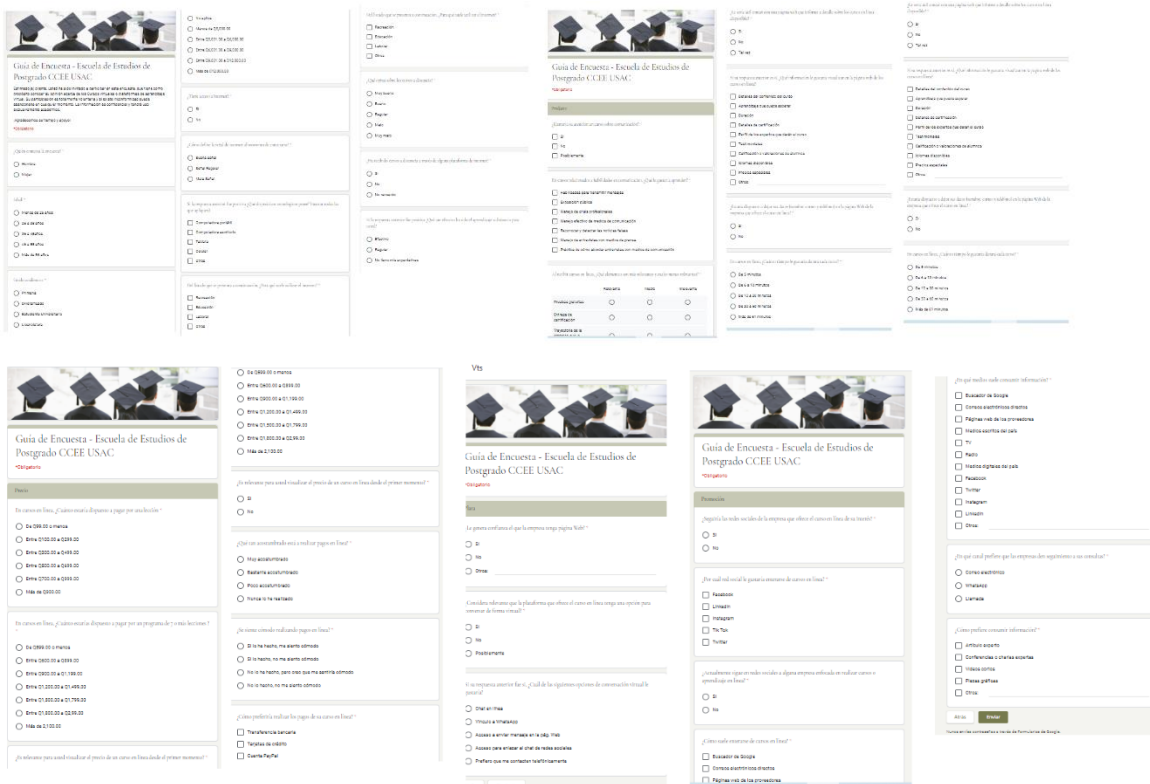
Guía de Encuesta - Escuela de Estudios de Postgrado CCEE USAC

*Obligatorio

Género *

Hombre

Mujer

Edad *

Sí

No

Guía de Encuesta - Escuela de Estudios de Postgrado CCEE USAC

*Obligatorio

Sí

No

Posiblemente

Sí

No

Sí

No

Guía de Encuesta - Escuela de Estudios de Postgrado CCEE USAC

*Obligatorio

Precio

De Q99.00 o menos

Más de Q900.00

Más de Q2100.00

Sí

No

De Q999.00 o menos

Más de 2,100.00

Sí

No

Muy acostumbrado

Bastante acostumbrado

Poco acostumbrado

Nunca lo he realizado

Transferencia bancaria

Tarjetas de crédito

Cuenta PayPal

Vts

Guía de Encuesta - Escuela de Estudios de Postgrado CCEE USAC

*Obligatorio

Sí

No

Otros:

Sí

No

Posiblemente

Chat en línea

Guía de Encuesta - Escuela de Estudios de Postgrado CCEE USAC

*Obligatorio

Promoción

Sí

No

Facebook

LinkedIn

Instagram

Tik Tok

Twitter

Sí

No

Buscador de Google

Correos electrónicos directos

Páginas web de los proveedores

Buscador de Google

Correos electrónicos directos

Páginas web de los proveedores

TV

Radio

Facebook

Twitter

Instagram

LinkedIn

Otros:

Correo electrónico

WhatsApp

Llamada

Videos cortos

Piezas gráficas

Otros:

Atrás

Enviar